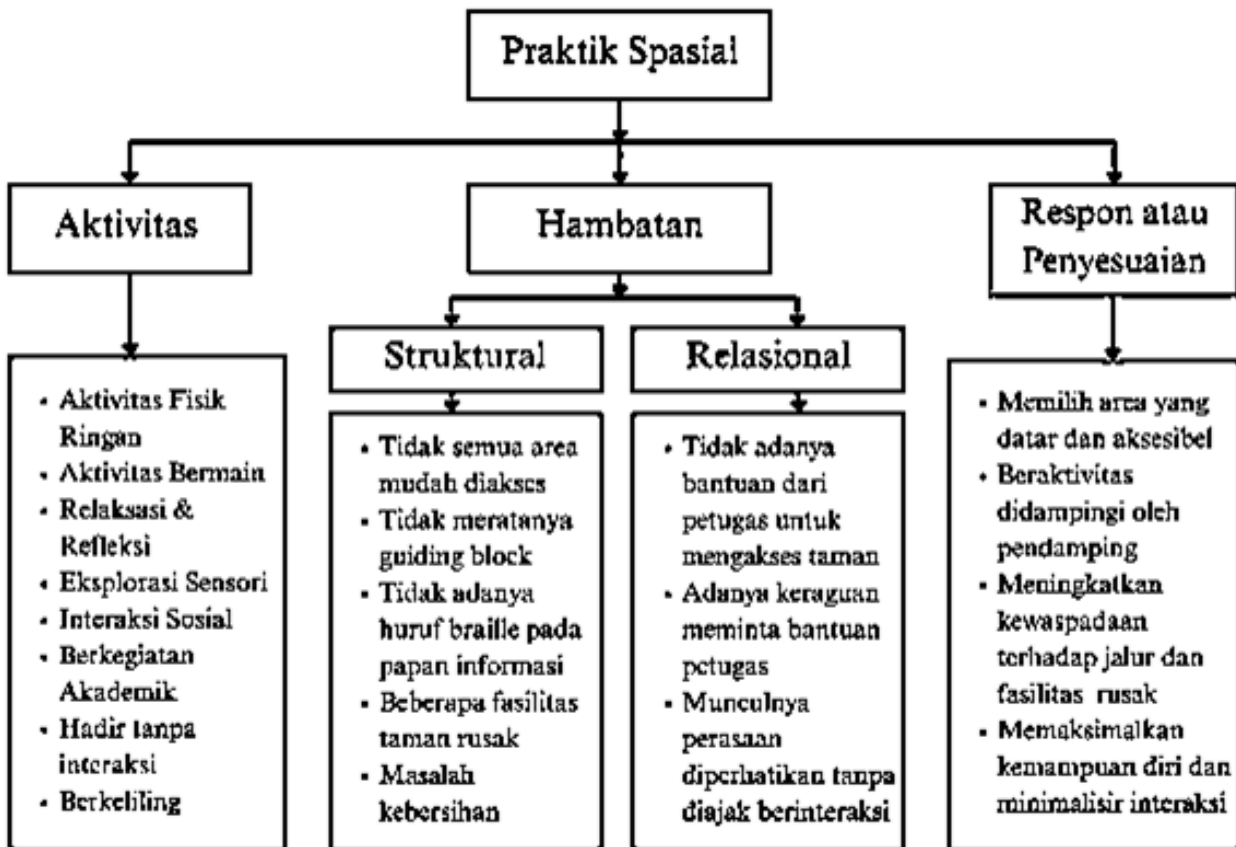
Praktik Spasial

Aktivitas

Hambatan

Respon atau Penyesuaian

Struktural

Relasional

- Aktivitas Fisik Ringan
- Aktivitas Bermain
- Relaksasi & Refleksi
- Eksplorasi Sensori
- Interaksi Sosial
- Berkegiatan Akademik
- Hadir tanpa interaksi
- Berkeliling

- Tidak semua area mudah diakses
- Tidak meratanya guiding block
- Tidak adanya huruf braille pada papan informasi
- Beberapa fasilitas taman rusak
- Masalah kebersihan

- Tidak adanya bantuan dari petugas untuk mengakses taman
- Adanya keraguan meminta bantuan petugas
- Munculnya perasaan diperhatikan tanpa diajak berinteraksi

- Memilih area yang datar dan aksesibel
- Beraktivitas didampingi oleh pendamping
- Meningkatkan kewaspadaan terhadap jalur dan fasilitas rusak
- Memaksimalkan kemampuan diri dan minimalisir interaksi